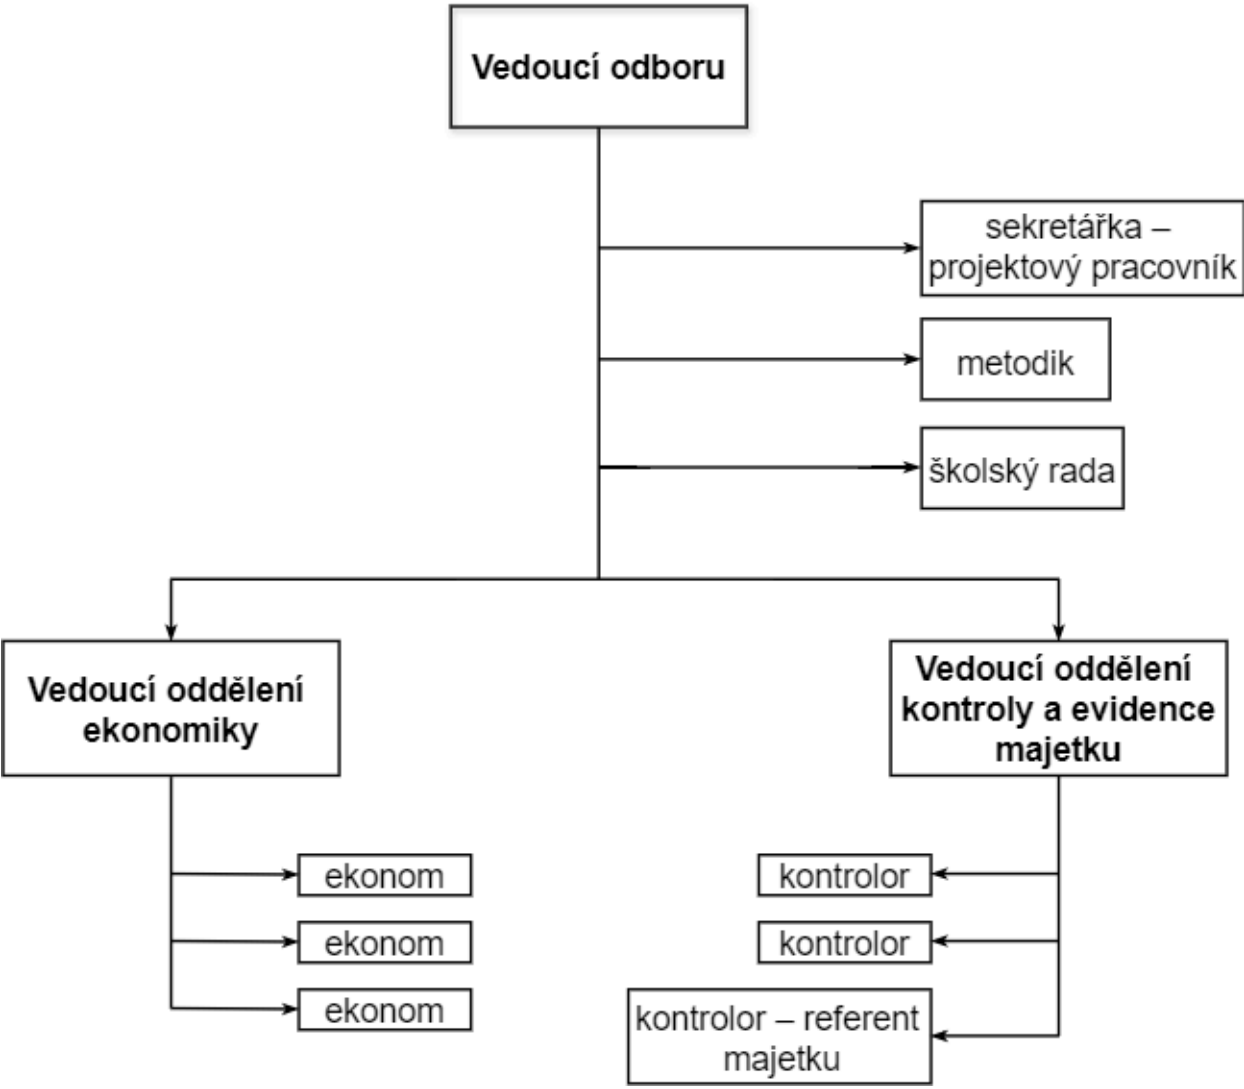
Vedoucí odboru

sekretářka – projektový pracovník

metodik

školský rada

Vedoucí oddělení ekonomiky

ekonom

ekonom

ekonom

Vedoucí oddělení kontroly a evidence majetku

kontrolor

kontrolor

kontrolor – referent majetku